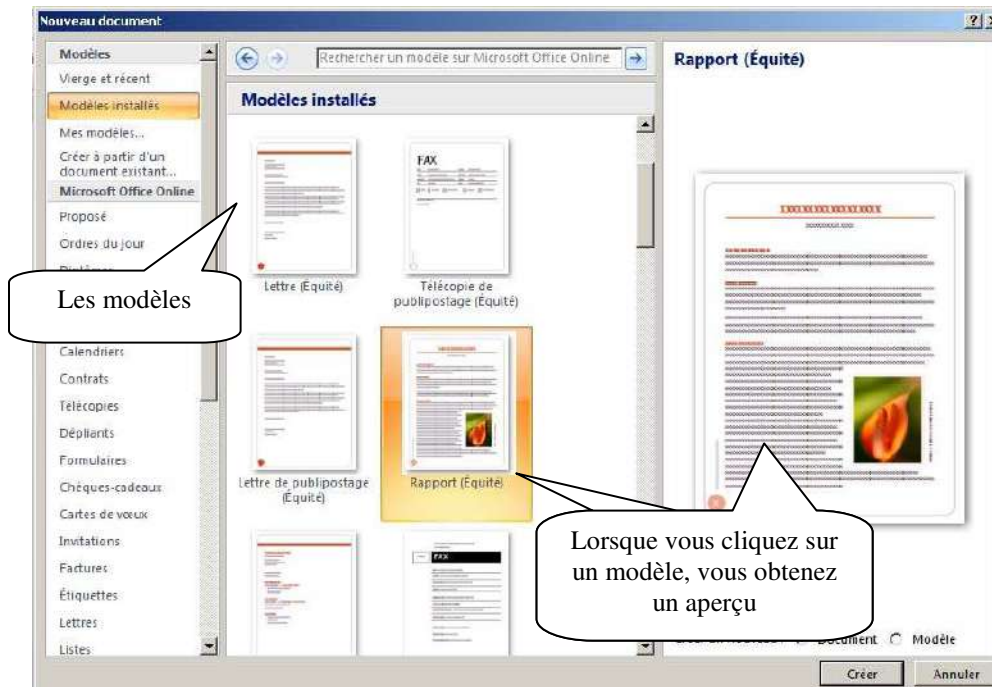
Nouveau document

Modèles
Vierge et récent
Modèles installés
Mes modèles...
Créer à partir d'un document existant...
Microsoft Office Online
Proposé
Ordres du jour
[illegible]
Calendriers
Contrats
Télécopies
Dépliants
Formulaires
Chèques-cadeaux
Cartes de vœux
Invitations
Factures
Étiquettes
Lettres
Listes

Rechercher un modèle sur Microsoft Office Online

Modèles installés

FAX

Lettre (Équité)
Télécopie de publipostage (Équité)
Lettre de publipostage (Équité)
Rapport (Équité)

FAX

Les modèles

Rapport (Équité)

Lorsque vous cliquez sur un modèle, vous obtenez un aperçu

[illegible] Document Modèle

Créer
Annuler